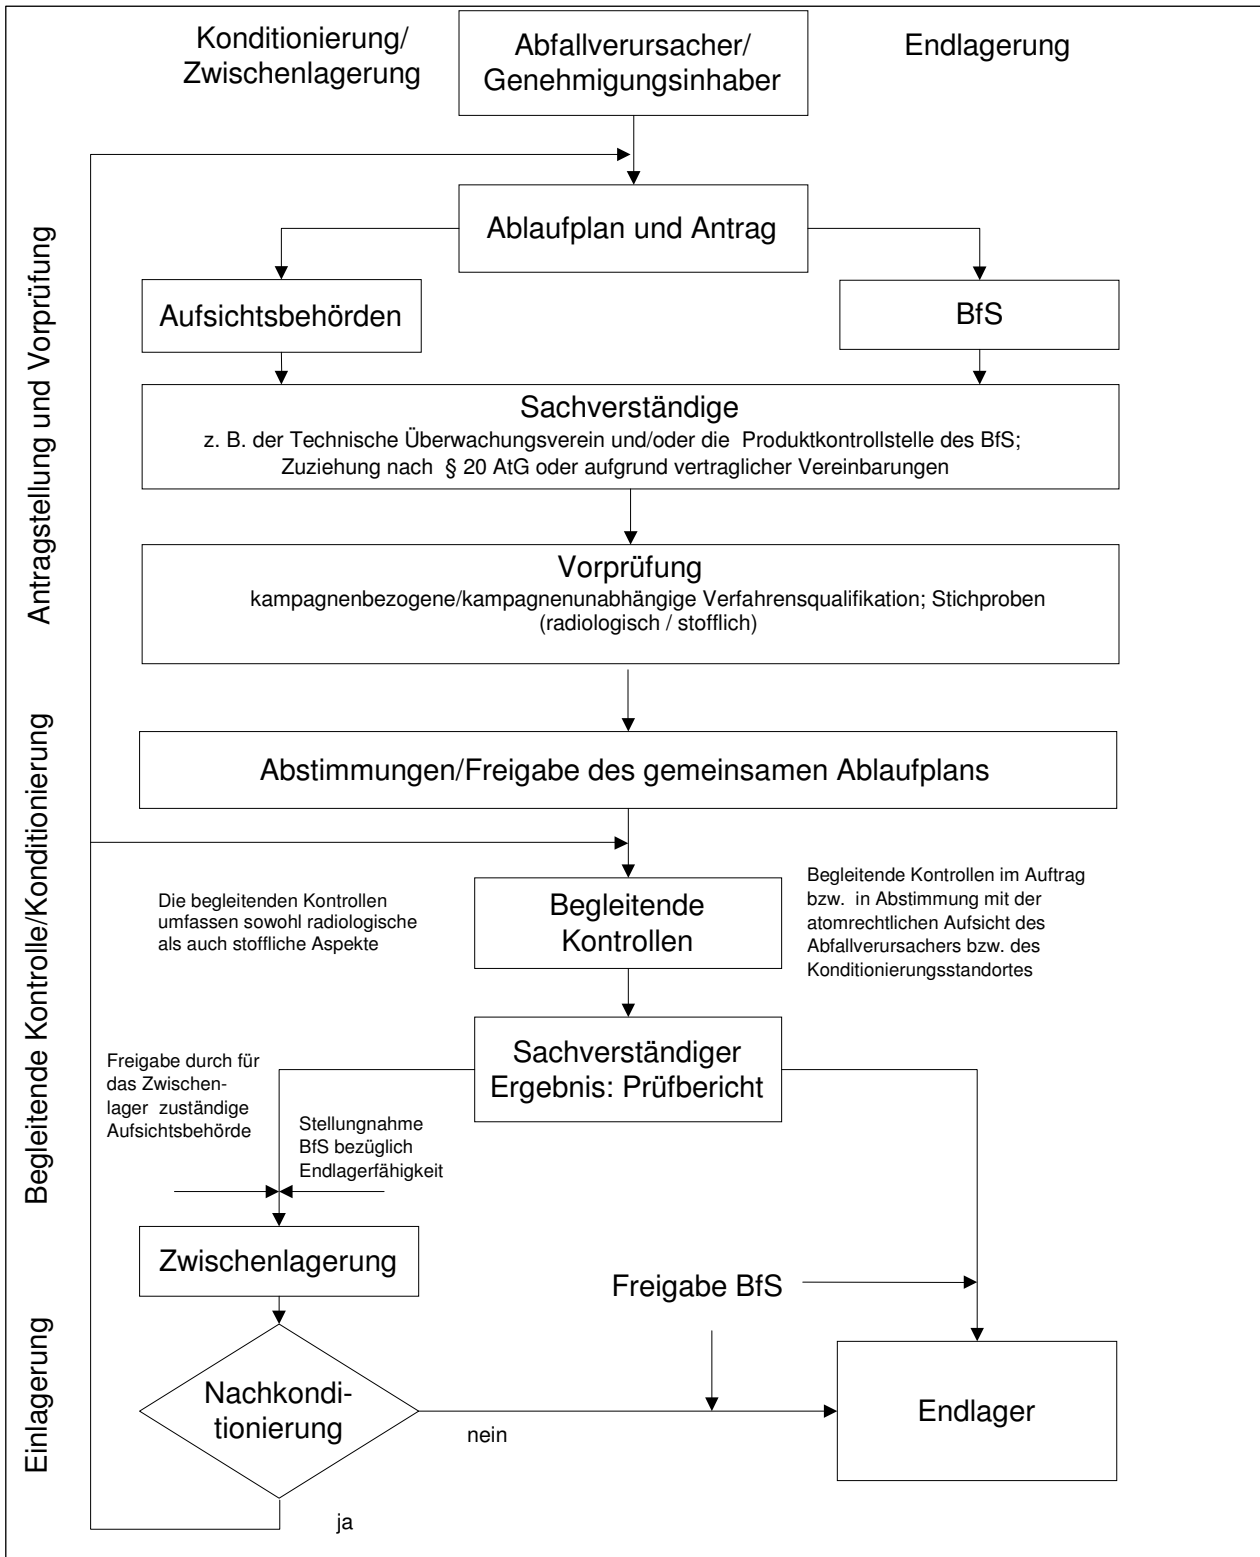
Konditionierung/ Zwischenlagerung

Abfallverursacher/ Genehmigungsinhaber

Endlagerung

Antragstellung und Vorprüfung

Ablaufplan und Antrag

Aufsichtsbehörden

BfS

Sachverständige
z. B. der Technische Überwachungsverein und/oder die Produktkontrollstelle des BfS; Zuziehung nach § 20 AtG oder aufgrund vertraglicher Vereinbarungen

Vorprüfung
kampagnenbezogene/kampagnenunabhängige Verfahrensqualifikation; Stichproben (radiologisch / stofflich)

Abstimmungen/Freigabe des gemeinsamen Ablaufplans

Begleitende Kontrolle/Konditionierung

Die begleitenden Kontrollen umfassen sowohl radiologische als auch stoffliche Aspekte

Begleitende Kontrollen

Begleitende Kontrollen im Auftrag bzw. in Abstimmung mit der atomrechtlichen Aufsicht des Abfallverursachers bzw. des Konditionierungsstandortes

Sachverständiger Ergebnis: Prüfbericht

Freigabe durch für das Zwischenlager zuständige Aufsichtsbehörde

Stellungnahme BfS bezüglich Endlagerfähigkeit

Einlagerung

Zwischenlagerung

Freigabe BfS

Nachkonditionierung

nein

Endlager

ja